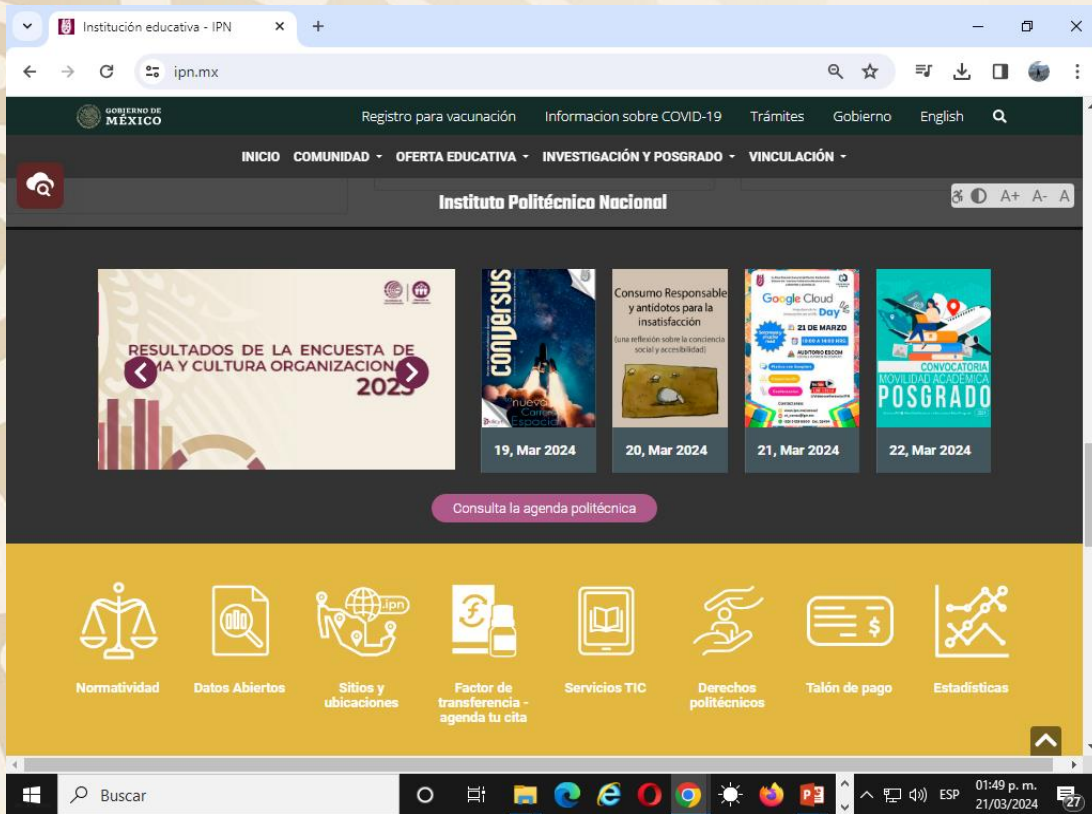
Institución educativa - IPN

ipn.mx

GOBIERNO DE MÉXICO

Registro para vacunación Informacion sobre COVID-19 Trámites Gobierno English

INICIO COMUNIDAD OFERTA EDUCATIVA INVESTIGACIÓN Y POSGRADO VINCULACIÓN

A+ A- A

Instituto Politécnico Nacional

RESULTADOS DE LA ENCUESTA DE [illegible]MA Y CULTURA ORGANIZACION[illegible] 2023

conversus

nueva Carrera Espacial

19, Mar 2024

Consumo Responsable y antidotos para la insatisfacción

(una reflexión sobre la conciencia social y accesibilidad)

20, Mar 2024

Google Cloud Day

21 DE MARZO

AUDITORIO ESCOM

21, Mar 2024

CONVOCATORIA MOVILIDAD ACADÉMICA POSGRADO

22, Mar 2024

Consulta la agenda politécnica

ipn

Normatividad

Datos Abiertos

Sitios y ubicaciones

Factor de transferencia - agenda tu cita

Servicios TIC

Derechos politécnicos

Talón de pago

Estadísticas

Buscar

ESP

01:49 p. m.
21/03/2024

27